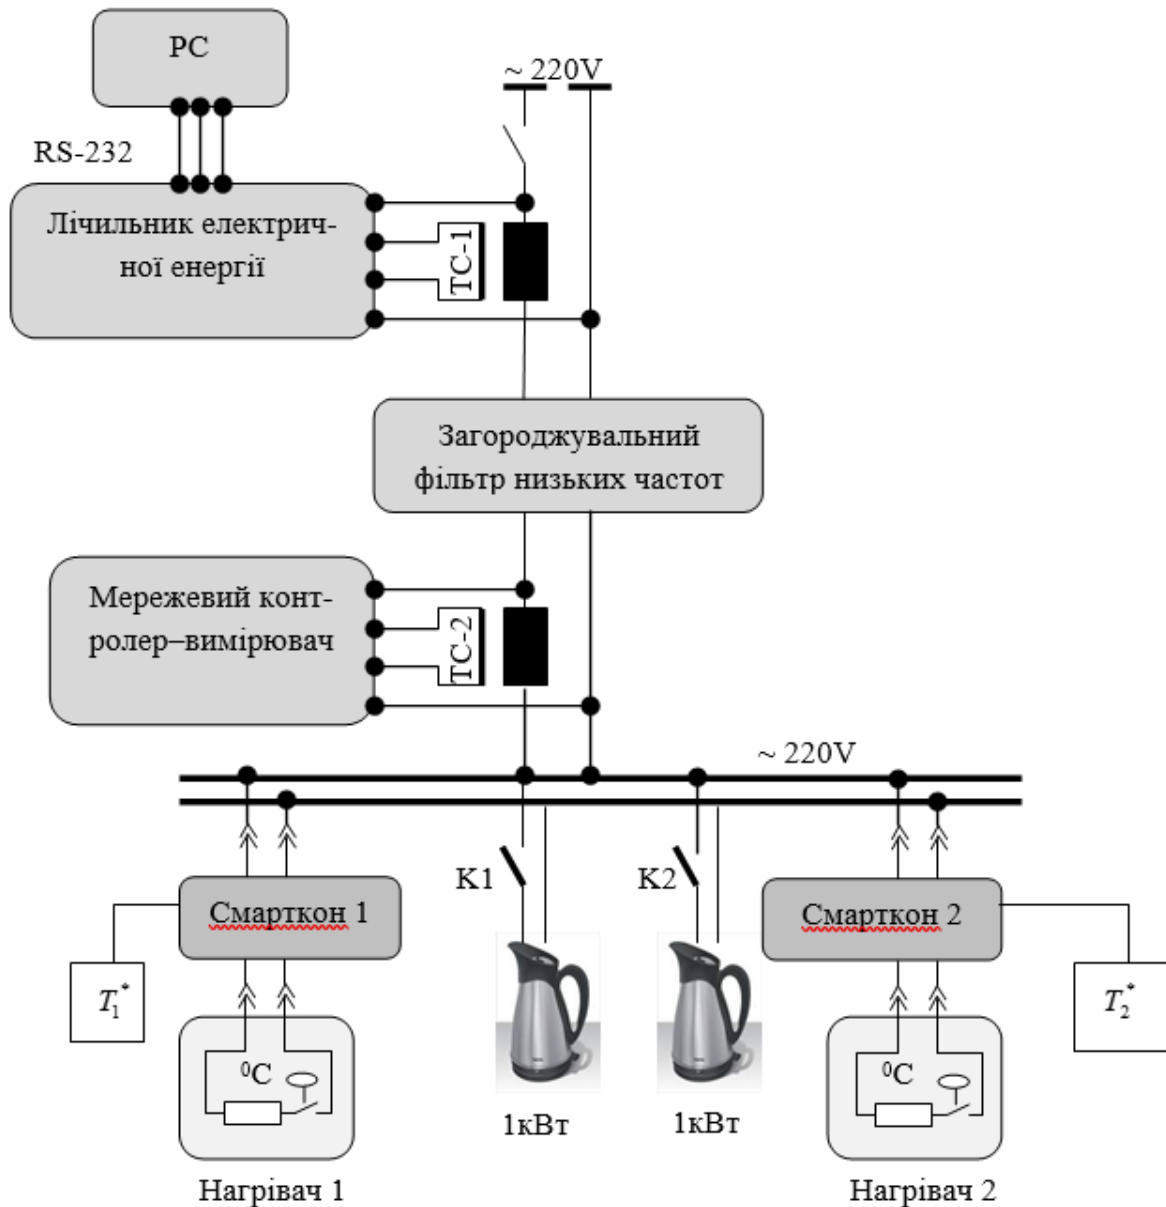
PC

RS-232

~ 220V

Лічильник електричної енергії

ТС-1

Загороджувальний фільтр низьких частот

Мережевий контролер–вимірювач

ТС-2

~ 220V

K1

K2

Смарткон 1

Смарткон 2

$T_1^*$

$T_2^*$

$^0$C

$^0$C

1кВт

1кВт

Нагрівач 1

Нагрівач 2